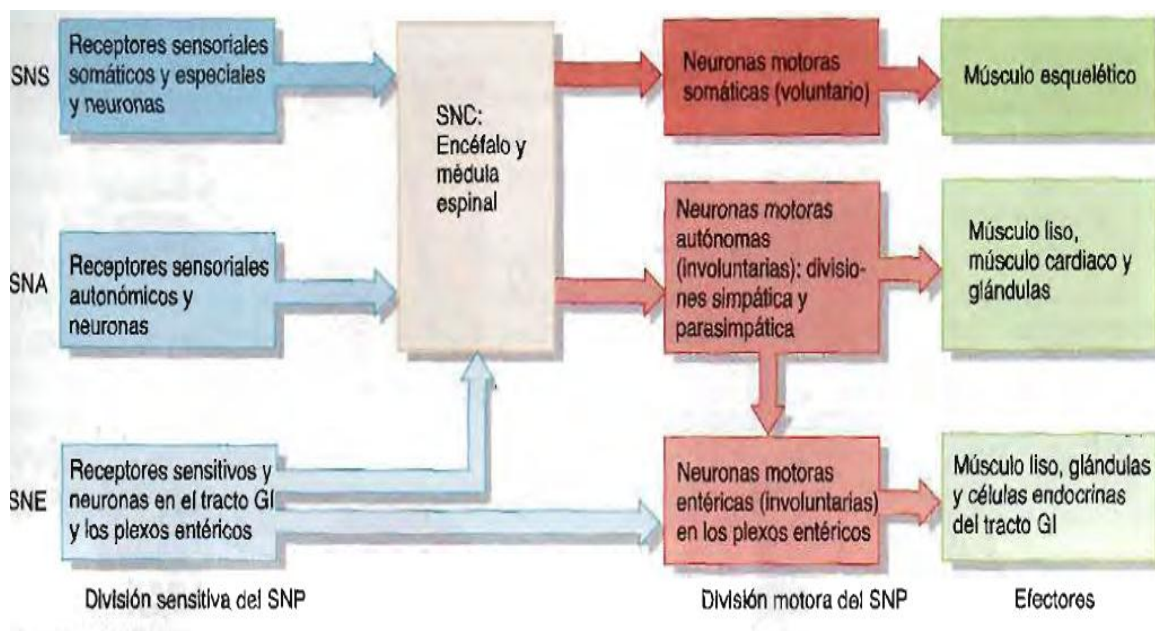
SNS

Receptores sensoriales somáticos y especiales y neuronas

SNC: Encéfalo y médula espinal

Neuronas motoras somáticas (voluntario)

Músculo esquelético

SNA

Receptores sensoriales autonómicos y neuronas

Neuronas motoras autónomas (involuntarias): divisiones simpática y parasimpática

Músculo liso, músculo cardiaco y glándulas

SNE

Receptores sensitivos y neuronas en el tracto GI y los plexos entéricos

Neuronas motoras entéricas (involuntarias) en los plexos entéricos

Músculo liso, glándulas y células endocrinas del tracto GI

División sensitiva del SNP

División motora del SNP

Efectores